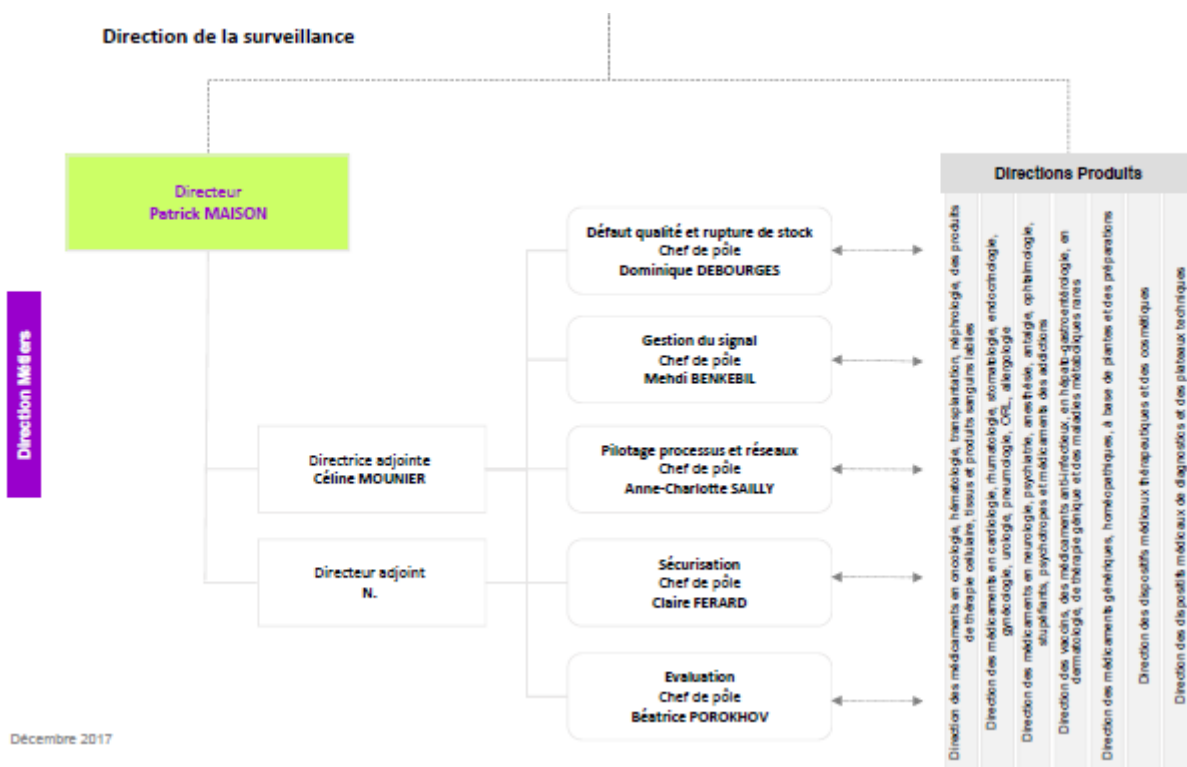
Direction de la surveillance

Directeur
Patrick MAISON

Direction Métiers

Directrice adjointe
Céline MOUNIER

Directeur adjoint
N.

Défaut qualité et rupture de stock
Chef de pôle
Dominique DEBOURGES

Gestion du signal
Chef de pôle
Mehdi BENKEBIL

Pilotage processus et réseaux
Chef de pôle
Anne-Charlotte SAILLY

Sécurisation
Chef de pôle
Claire FERARD

Evaluation
Chef de pôle
Béatrice POROKHOV

Directions Produits

Direction des médicaments en oncologie, hématologie, transplantation, néphrologie, des produits de thérapie cellulaire, tissus et produits sanguins labiles

Direction des médicaments en cardiologie, rhumatologie, stomatologie, endocrinologie, gynécologie, urologie, pneumologie, ORL, allergologie

Direction des médicaments en neurologie, psychiatrie, anesthésie, antalgie, ophtalmologie, stupéfiants, psychotropes et médicaments des addictions

Direction des vaccins, des médicaments anti-infectieux, en hépato-gastroentérologie, en dermatologie, de thérapie génique et des maladies métaboliques rares

Direction des médicaments génériques, homéopathiques, à base de plantes et des préparations

Direction des dispositifs médicaux thérapeutiques et des cosmétiques

Direction des dispositifs médicaux de diagnostics et des plateaux techniques

Décembre 2017